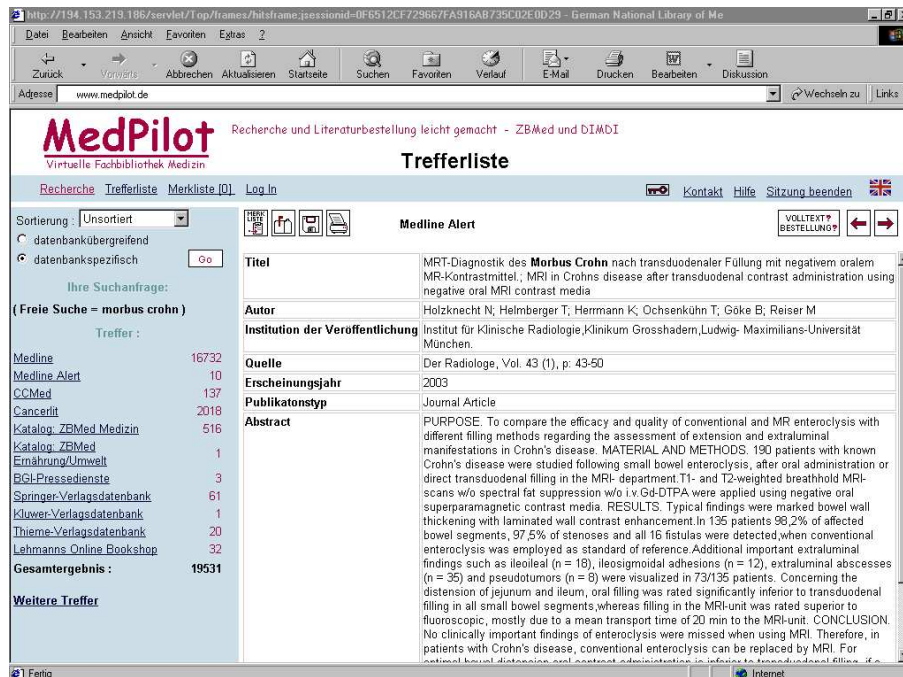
http://194.153.219.186/servlet/Top/frames/hitsframe;jsessionid=0F6512CF729667FA916A8735C02E0D29 - German National Library of Me

Datei Bearbeiten Ansicht Favoriten Extras ?

Zurück Vorwärts Abbrechen Aktualisieren Startseite Suchen Favoriten Verlauf E-Mail Drucken Bearbeiten Diskussion

Adresse www.medpilot.de Wechseln zu Links

MedPilot
Virtuelle Fachbibliothek Medizin

Recherche und Literaturbestellung leicht gemacht - ZBMed und DIMDI

Trefferliste

Recherche Trefferliste Merkliste [0] Log In

Kontakt Hilfe Sitzung beenden

Sortierung : Unsortiert
datenbankübergreifend
datenbankspezifisch Go

Ihre Suchanfrage:

( Freie Suche = morbus crohn )

Treffer :

| | |
|---|---|
| Medline | 16732 |
| Medline Alert | 10 |
| CCMed | 137 |
| Cancerlit | 2018 |
| Katalog: ZBMed Medizin | 516 |
| Katalog: ZBMed Ernährung/Umwelt | 1 |
| BGI-Pressedienste | 3 |
| Springer-Verlagsdatenbank | 61 |
| Kluwer-Verlagsdatenbank | 1 |
| Thieme-Verlagsdatenbank | 20 |
| Lehmanns Online Bookshop | 32 |
| Gesamtergebnis : | 19531 |

Weitere Treffer

MERK LISTE

Medline Alert

VOLLTEXT? BESTELLUNG?

| | |
|---|---|
| Titel | MRT-Diagnostik des Morbus Crohn nach transduodenaler Füllung mit negativem oralem MR-Kontrastmittel.; MRI in Crohns disease after transduodenal contrast administration using negative oral MRI contrast media |
| Autor | Holzknecht N; Helmberger T; Herrmann K; Ochsenkühn T; Göke B; Reiser M |
| Institution der Veröffentlichung | Institut für Klinische Radiologie,Klinikum Grosshadern,Ludwig- Maximilians-Universität München. |
| Quelle | Der Radiologe, Vol. 43 (1), p: 43-50 |
| Erscheinungsjahr | 2003 |
| Publikatonstyp | Journal Article |
| Abstract | PURPOSE. To compare the efficacy and quality of conventional and MR enteroclysis with different filling methods regarding the assessment of extension and extraluminal manifestations in Crohn's disease. MATERIAL AND METHODS. 190 patients with known Crohn's disease were studied following small bowel enteroclysis, after oral administration or direct transduodenal filling in the MRI- department.T1- and T2-weighted breathhold MRI-scans w/o spectral fat suppression w/o i.v.Gd-DTPA were applied using negative oral superparamagnetic contrast media. RESULTS. Typical findings were marked bowel wall thickening with laminated wall contrast enhancement.In 135 patients 98,2% of affected bowel segments, 97,5% of stenoses and all 16 fistulas were detected,when conventional enteroclysis was employed as standard of reference.Additional important extraluminal findings such as ileoileal (n = 18), ileosigmoidal adhesions (n = 12), extraluminal abscesses (n = 35) and pseudotumors (n = 8) were visualized in 73/135 patients. Concerning the distension of jejunum and ileum, oral filling was rated significantly inferior to transduodenal filling in all small bowel segments,whereas filling in the MRI-unit was rated superior to fluoroscopic, mostly due to a mean transport time of 20 min to the MRI-unit. CONCLUSION. No clinically important findings of enteroclysis were missed when using MRI. Therefore, in patients with Crohn's disease, conventional enteroclysis can be replaced by MRI. For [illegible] |

Fertig Internet